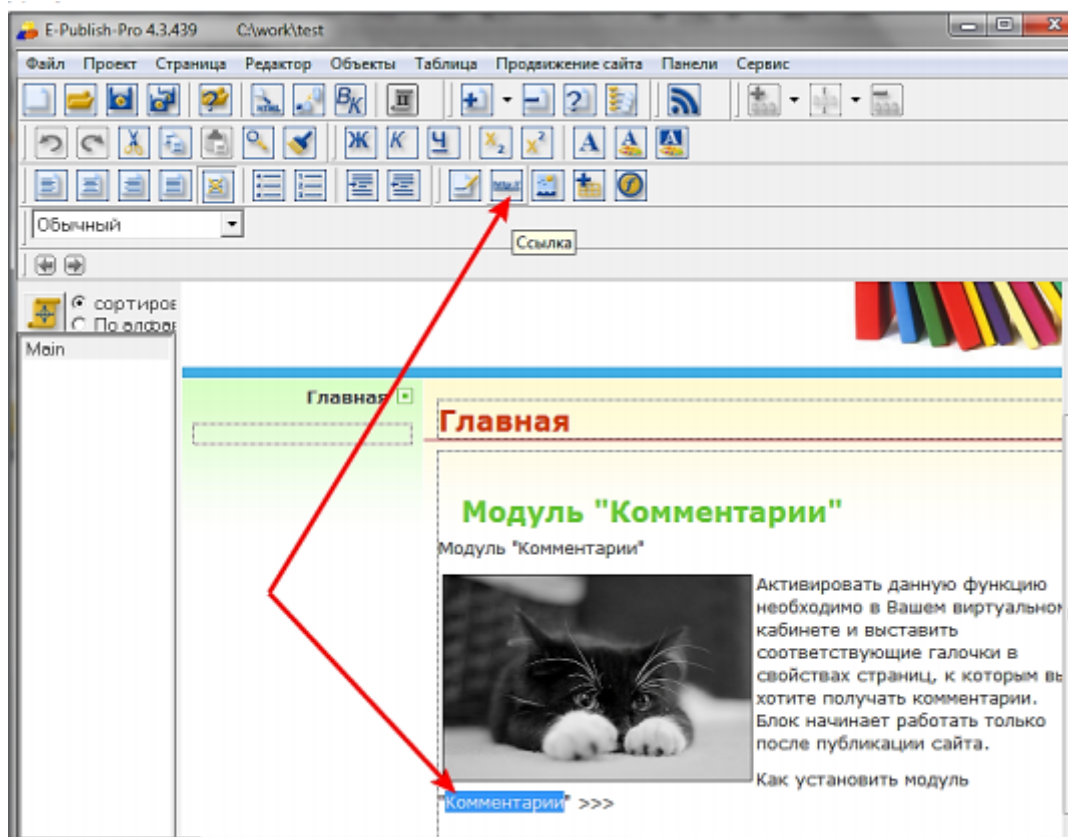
E-Publish-Pro 4.3.439 C:\work\test

Файл Проект Страница Редактор Объекты Таблица Продвижение сайта Панели Сервис

Ж К Ч A

Обычный

Ссылка

сортиров
По алфав

Main

Главная

Главная

Модуль "Комментарии"

Модуль "Комментарии"

Активировать данную функцию необходимо в Вашем виртуальном кабинете и выставить соответствующие галочки в свойствах страниц, к которым вы хотите получать комментарии. Блок начинает работать только после публикации сайта.

Как установить модуль "Комментарии" >>>